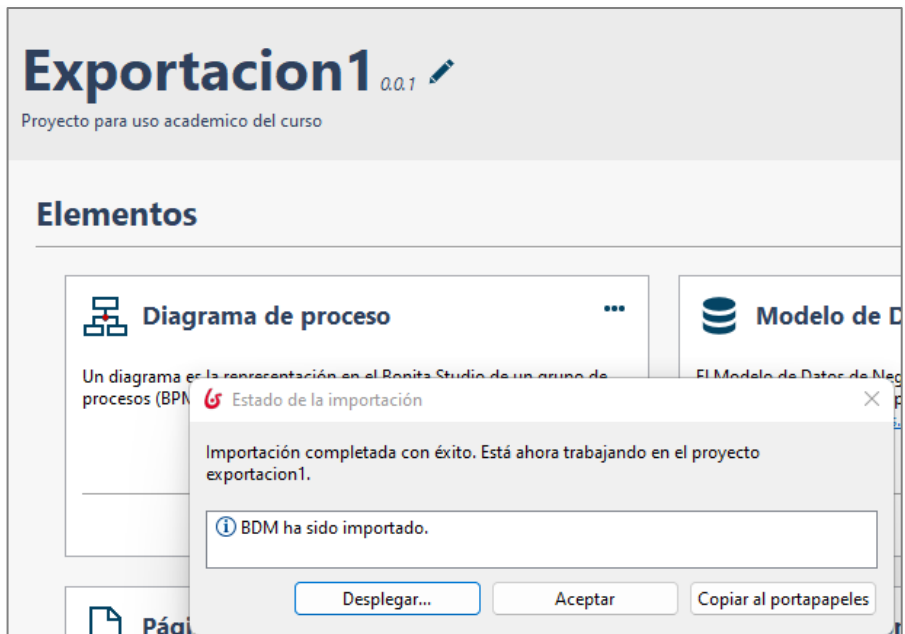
Exportacion1 0.0.1

Proyecto para uso academico del curso

Elementos

Diagrama de proceso

Un diagrama es la representación en el Bonita Studio de un grupo de procesos (BPM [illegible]

Modelo de D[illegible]

El Modelo de Datos de Neg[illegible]

Pág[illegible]

Estado de la importación

Importación completada con éxito. Está ahora trabajando en el proyecto exportacion1.

BDM ha sido importado.

Desplegar...

Aceptar

Copiar al portapapeles